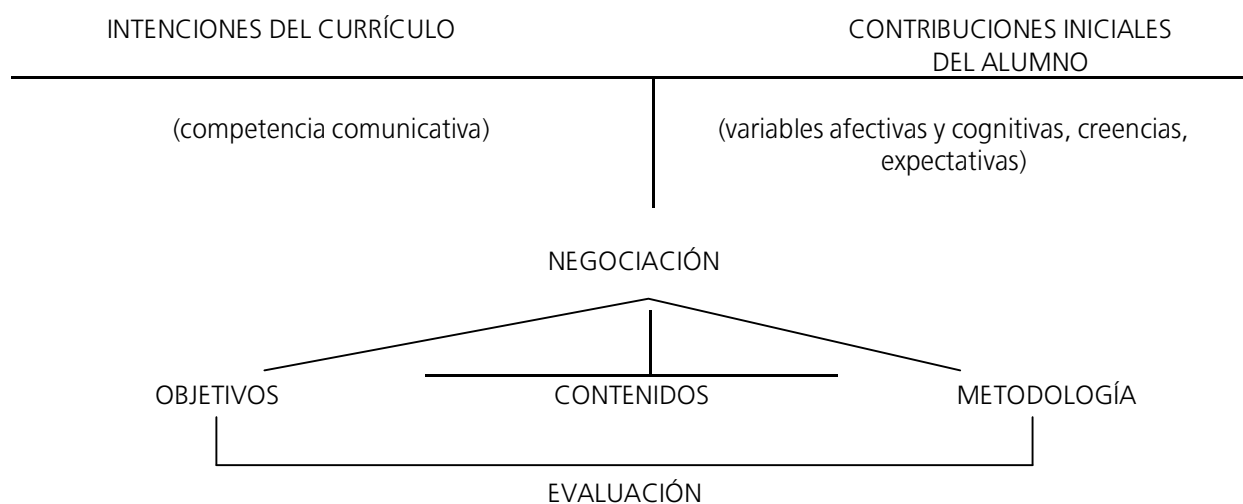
INTENCIONES DEL CURRÍCULO

CONTRIBUCIONES INICIALES DEL ALUMNO

(competencia comunicativa)

(variables afectivas y cognitivas, creencias, expectativas)

NEGOCIACIÓN

OBJETIVOS

CONTENIDOS

METODOLOGÍA

EVALUACIÓN